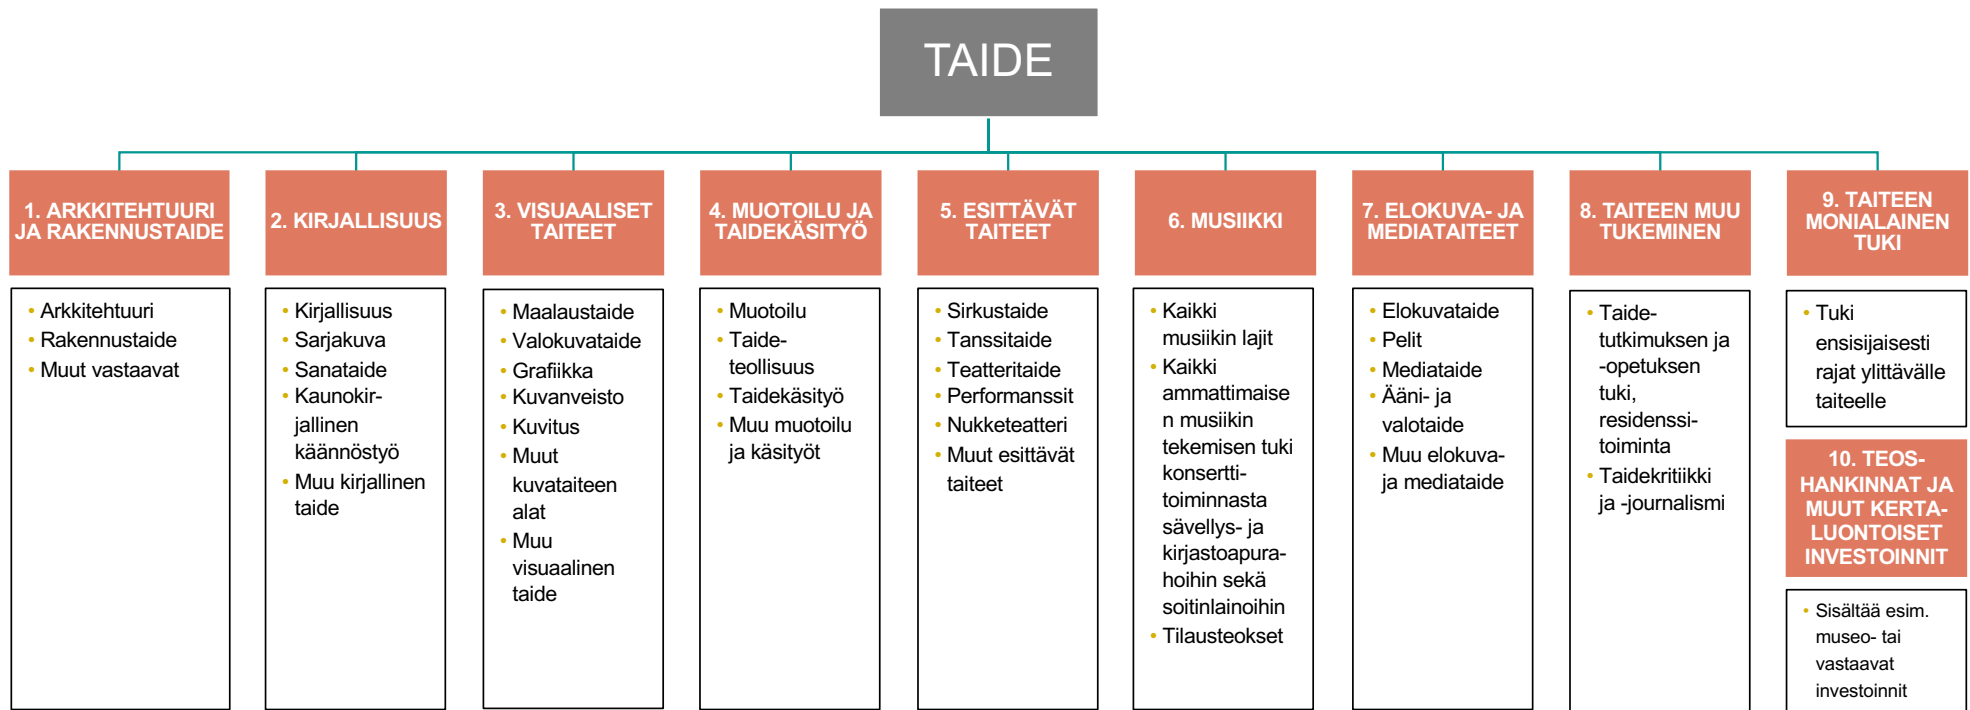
TAIDE

1. ARKKITEHTUURI JA RAKENNUSTAIDE

- Arkkitehtuuri
- Rakennustaide
- Muut vastaavat

2. KIRJALLISUUS

- Kirjallisuus
- Sarjakuva
- Sanataide
- Kaunokirjallinen käännöstyö
- Muu kirjallinen taide

3. VISUAALISET TAITEET

- Maalaustaide
- Valokuvataide
- Grafiikka
- Kuvanveisto
- Kuvitus
- Muut kuvataiteen alat
- Muu visuaalinen taide

4. MUOTOILU JA TAIDEKÄSITYÖ

- Muotoilu
- Taideteollisuus
- Taidekäsityö
- Muu muotoilu ja käsityöt

5. ESITTÄVÄT TAITEET

- Sirkustaide
- Tanssitaide
- Teatteritaide
- Performanssit
- Nukketeatteri
- Muut esittävät taiteet

6. MUSIIKKI

- Kaikki musiikin lajit
- Kaikki ammattimaisen musiikin tekemisen tuki konserttitoiminnasta sävellys- ja kirjastoapurahoihin sekä soitinlainoihin
- Tilausteokset

7. ELOKUVA- JA MEDIATAITEET

- Elokuvataide
- Pelit
- Mediataide
- Ääni- ja valotaide
- Muu elokuva- ja mediataide

8. TAITEEN MUU TUKEMINEN

- Taidetutkimuksen ja -opetuksen tuki, residenssitoiminta
- Taidekritiikki ja -journalismi

9. TAITEEN MONIALAINEN TUKI

- Tuki ensisijaisesti rajat ylittävälle taiteelle

10. TEOSHANKINNAT JA MUUT KERTALUONTOISET INVESTOINNIT

- Sisältää esim. museo- tai vastaavat investoinnit